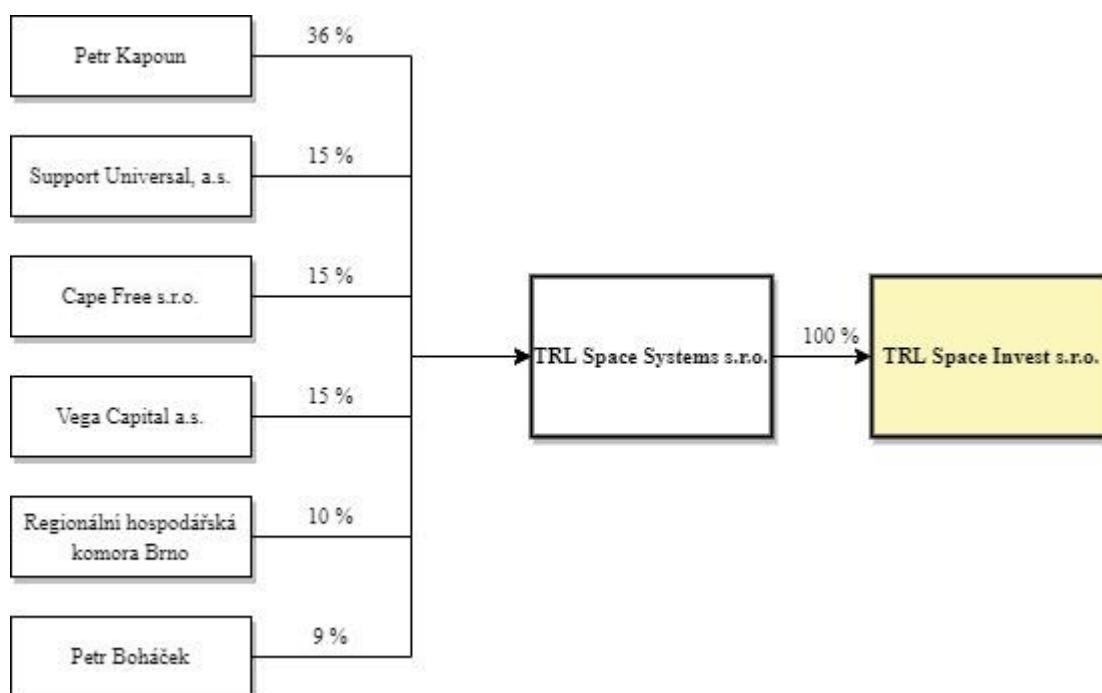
Petr Kapoun
36 %

Support Universal, a.s.
15 %

Cape Free s.r.o.
15 %

Vega Capital a.s.
15 %

Regionální hospodářská komora Brno
10 %

Petr Boháček
9 %

TRL Space Systems s.r.o.

100 %

TRL Space Invest s.r.o.